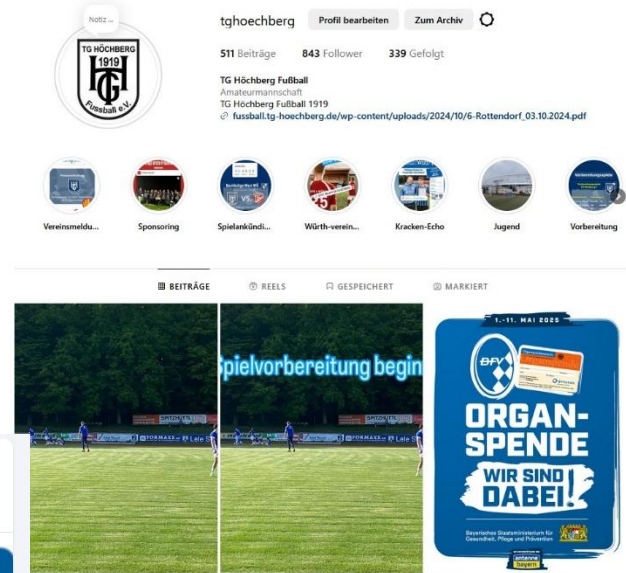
Notiz ...

TG HÖCHBERG 1919 HG Fussball e.V.

tghoechberg Profil bearbeiten Zum Archiv

511 Beiträge 843 Follower 339 Gefolgt

TG Höchberg Fußball
Amateurmannschaft
TG Höchberg Fußball 1919
fussball.tg-hoechberg.de/wp-content/uploads/2024/10/6-Rottendorf_03.10.2024.pdf

Vereinsmeldu... Sponsoring Spielankündi... Würth-verein... Kracken-Echo Jugend Vorbereitung

BEITRÄGE REELS GESPEICHERT MARKIERT

Spielvorbereitung begin

1.-11. MAI 2025
BFV
ORGAN-SPENDE
WIR SIND DABEI!
Bayerisches Staatsministerium für Gesundheit, Pflege und Prävention
antenne bayern